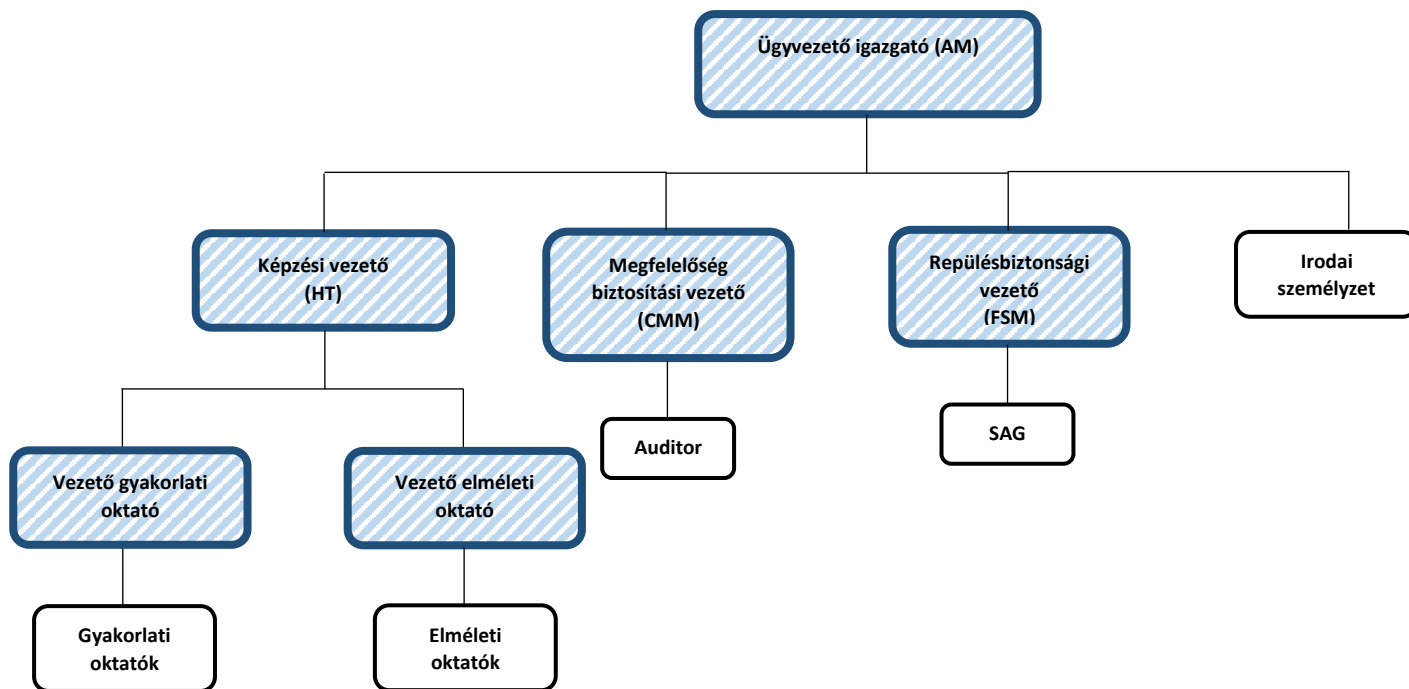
Ügyvezető igazgató (AM)

Képzési vezető (HT)

Megfelelőség biztosítási vezető (CMM)

Repülésbiztonsági vezető (FSM)

Irodai személyzet

Vezető gyakorlati oktató

Vezető elméleti oktató

Auditor

SAG

Gyakorlati oktatók

Elméleti oktatók